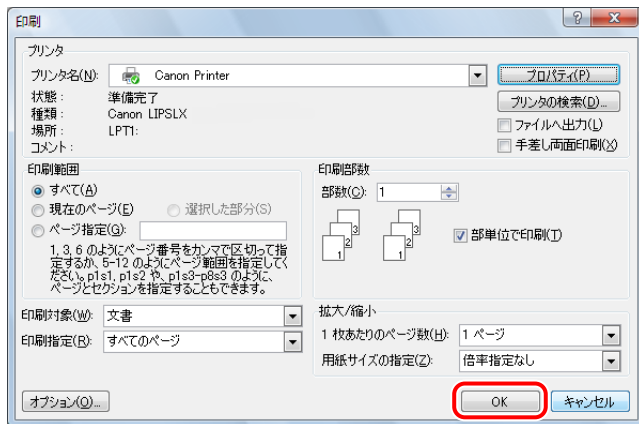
印刷

?

プリンタ

プリンタ名(N): Canon Printer

プロパティ(P)

状態: 準備完了
種類: Canon LIPSLX
場所: LPT1:
コメント:

プリンタの検索(D)...

ファイルへ出力(L)

手差し両面印刷(X)

印刷範囲

すべて(A)

現在のページ(E)

選択した部分(S)

ページ指定(G):

1, 3, 6 のようにページ番号をカンマで区切って指定するか、5-12 のようにページ範囲を指定してください。p1s1, p1s2 や、p1s3-p8s3 のように、ページとセクションを指定することもできます。

印刷部数

部数(C): 1

3 2 1 3 2 1

部単位で印刷(T)

印刷対象(W): 文書

印刷指定(R): すべてのページ

拡大/縮小

1 枚あたりのページ数(H): 1 ページ

用紙サイズの指定(Z): 倍率指定なし

オプション(O)...

OK

キャンセル